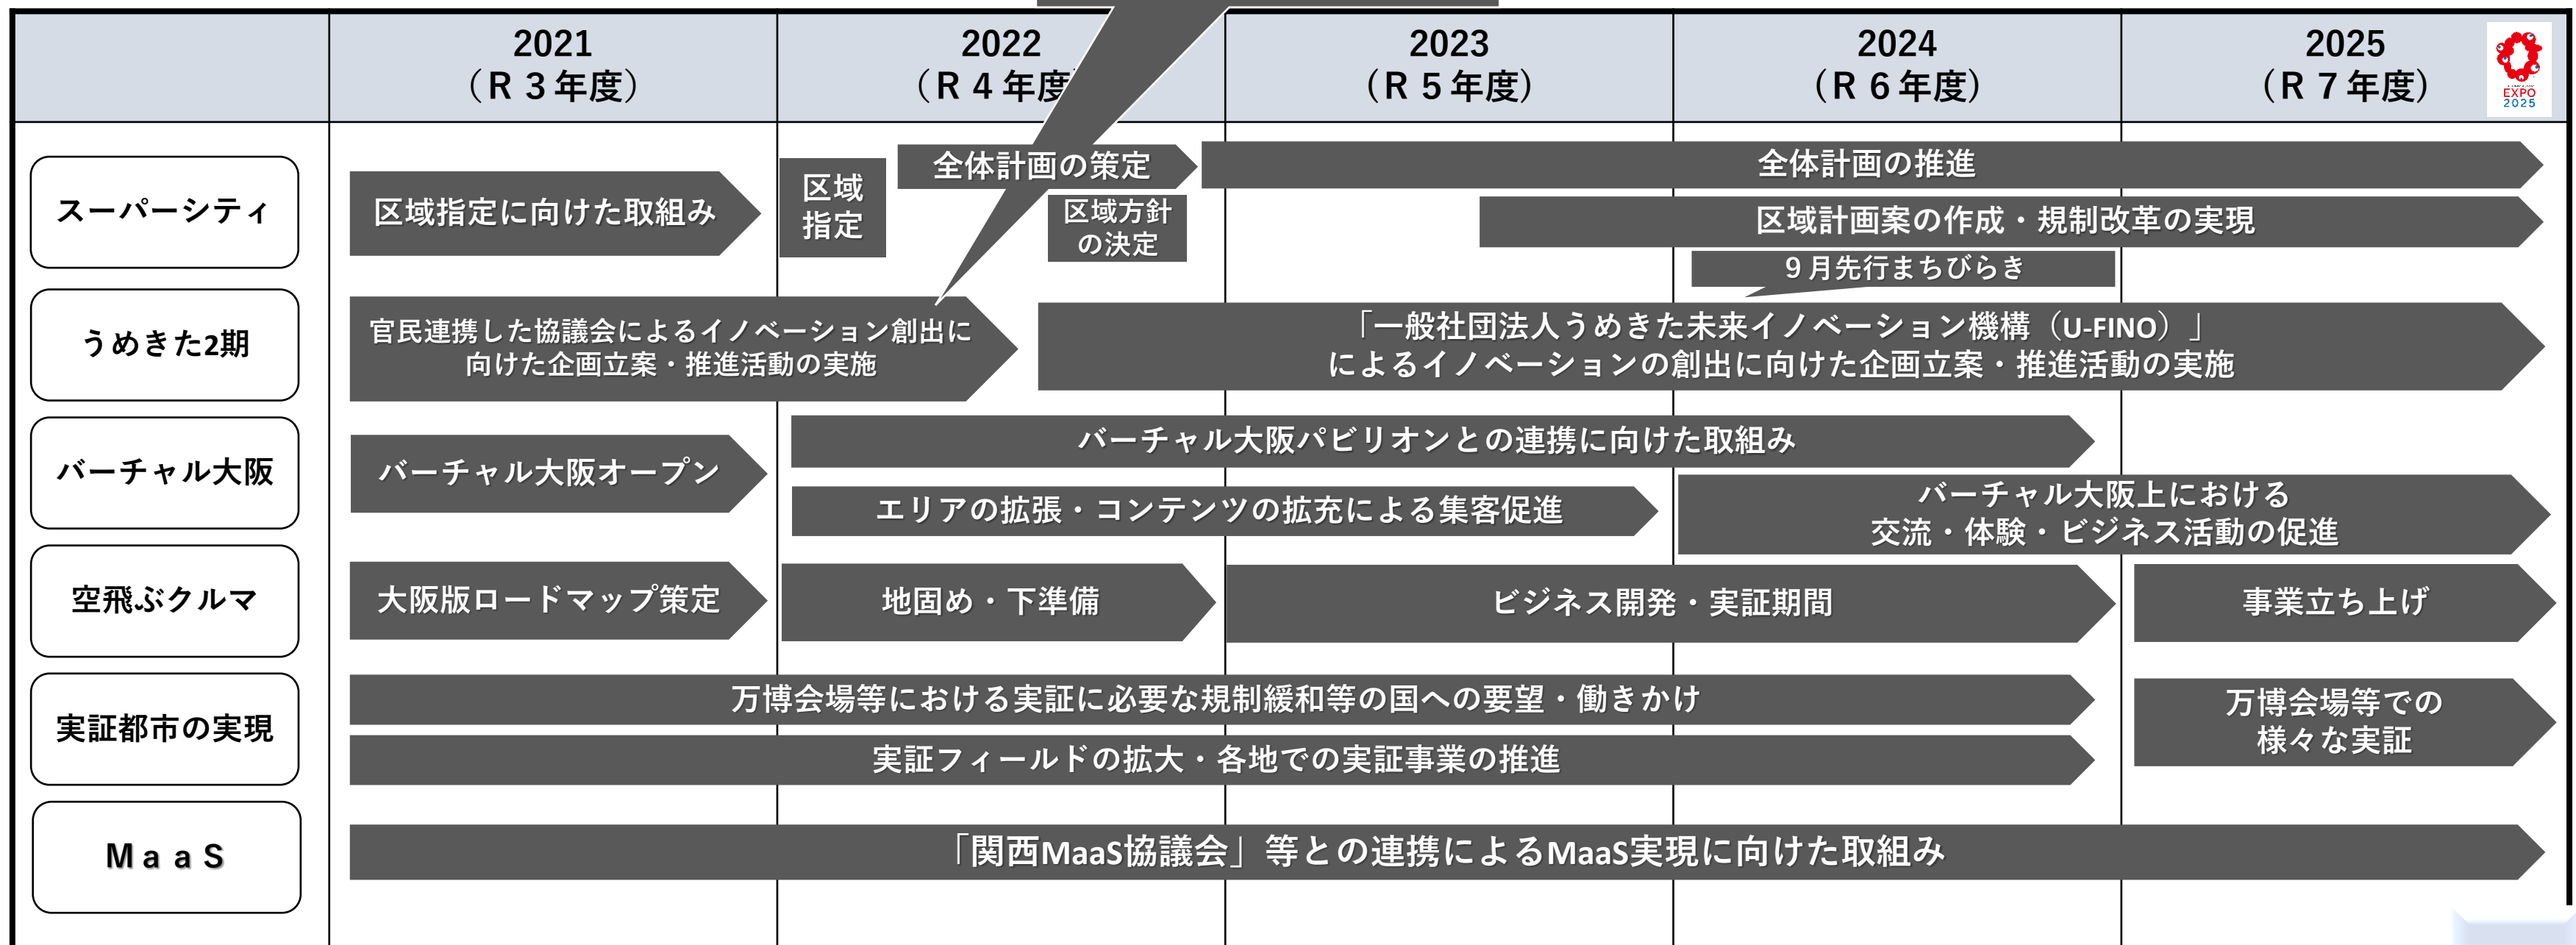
| | 2021（R３年度） | 2022（R４年度） | 2023（R５年度） | 2024（R６年度） | 2025（R７年度） |
|---|---|---|---|---|---|

EXPO 2025

スーパーシティ
区域指定に向けた取組み
区域指定
全体計画の策定
区域方針の決定
全体計画の推進
区域計画案の作成・規制改革の実現
９月先行まちびらき

うめきた2期
官民連携した協議会によるイノベーション創出に向けた企画立案・推進活動の実施
「一般社団法人うめきた未来イノベーション機構（U-FINO）」によるイノベーションの創出に向けた企画立案・推進活動の実施

バーチャル大阪
バーチャル大阪オープン
バーチャル大阪パビリオンとの連携に向けた取組み
エリアの拡張・コンテンツの拡充による集客促進
バーチャル大阪上における交流・体験・ビジネス活動の促進

空飛ぶクルマ
大阪版ロードマップ策定
地固め・下準備
ビジネス開発・実証期間
事業立ち上げ

実証都市の実現
万博会場等における実証に必要な規制緩和等の国への要望・働きかけ
実証フィールドの拡大・各地での実証事業の推進
万博会場等での様々な実証

ＭａａＳ
「関西MaaS協議会」等との連携によるMaaS実現に向けた取組み